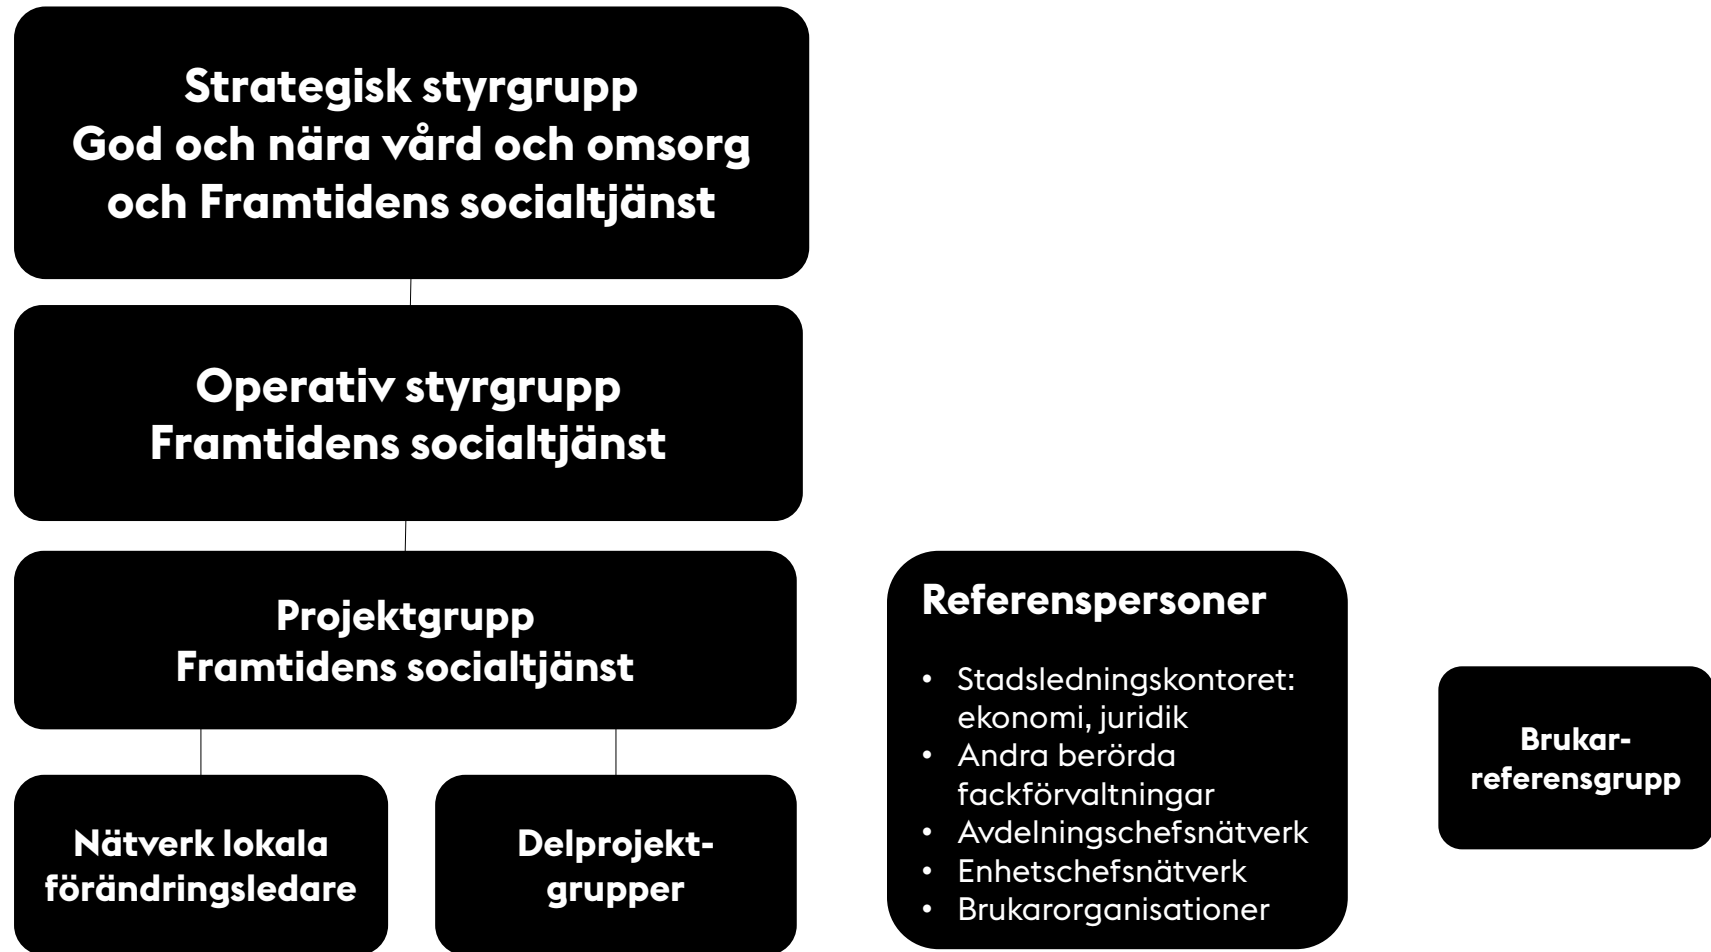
Strategisk styrgrupp
God och nära vård och omsorg och Framtidens socialtjänst

Operativ styrgrupp
Framtidens socialtjänst

Projektgrupp
Framtidens socialtjänst

Nätverk lokala förändringsledare

Delprojektgrupper

Referenspersoner

- Stadsledningskontoret: ekonomi, juridik
- Andra berörda fackförvaltningar
- Avdelningschefsnätverk
- Enhetschefsnätverk
- Brukarorganisationer

Brukarreferensgrupp